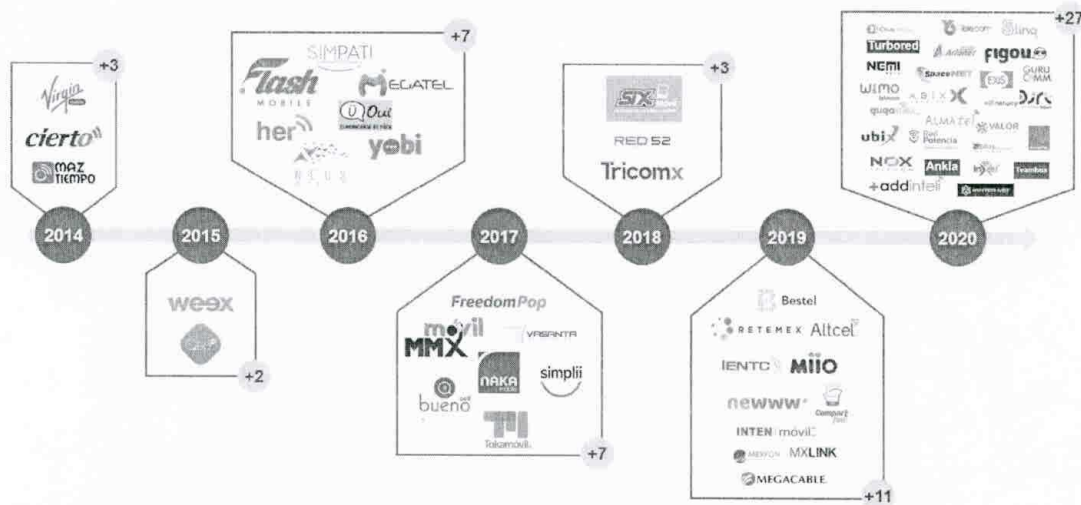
2014
+3
Virgin
cierto
MAZ TIEMPO

2015
weex
+2

2016
+7
SIMPATI
Flash MOBILE
MEGATEL
Qui
her
yobi

2017
FreedomPop
móvil MMX
VASANTA
NAKA
simplii
bueno cell
Tokamovil
+7

2018
+3
SIX
RED 52
Tricomx

2019
Bestel
RETEMEX
Altcel
IENTC
MIIO
newww
INTEN movil
MXLINK
MEGACABLE
+11

2020
+27
Turbored
Figou
NEMI
Space NET
ulmo
ABIX
ALMATEL
VALOR
ubix
Dei Potencia
NOX
Ankla
Ivanbox
+addinteli
Gurucomm